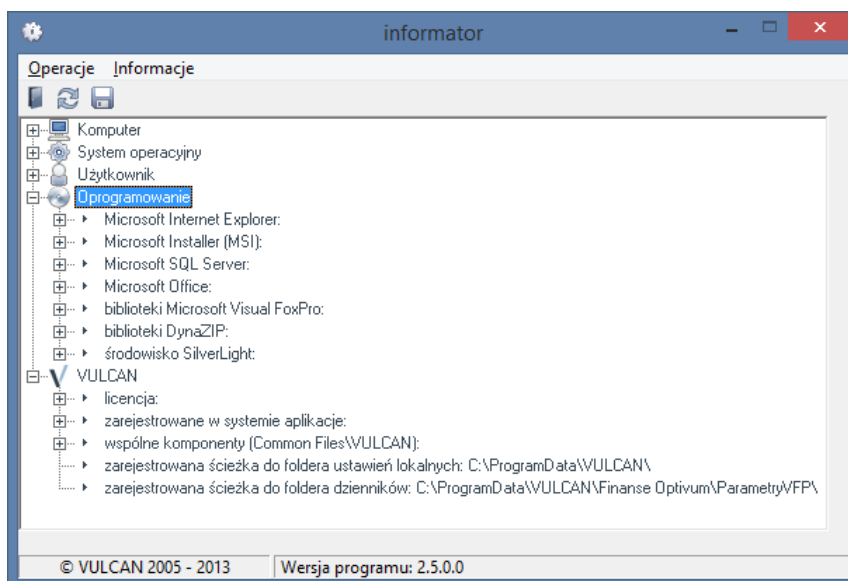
informator

Operacje Informacje

Komputer
System operacyjny
Użytkownik
Oprogramowanie
Microsoft Internet Explorer:
Microsoft Installer (MSI):
Microsoft SQL Server:
Microsoft Office:
biblioteki Microsoft Visual FoxPro:
biblioteki DynaZIP:
środowisko SilverLight:
VULCAN
licencja:
zarejestrowane w systemie aplikacje:
wspólne komponenty (Common Files\VULCAN):
zarejestrowana ścieżka do foldera ustawień lokalnych: C:\ProgramData\VULCAN\
zarejestrowana ścieżka do foldera dzienników: C:\ProgramData\VULCAN\Finanse Optivum\ParametryVFP\

© VULCAN 2005 - 2013 | Wersja programu: 2.5.0.0